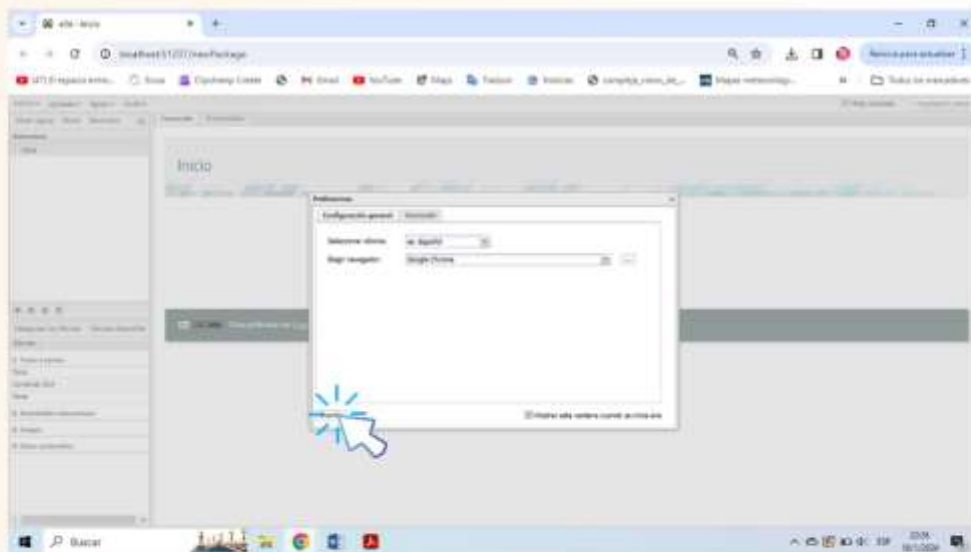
eXe - Inicio

localhost:51235/newPackage

Inicio

Preferencias

Configuración general

Seleccione idioma: es: Español

Elegir navegador: Google Chrome

Mostrar esta ventana cuando se inicia eXe

Buscar